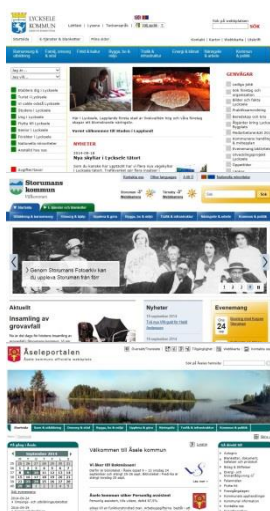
LYCKSELE KOMMUN

Storumans kommun

Genom Storumans Fotoarkiv kan du uppleva Storuman från för

Aktuellt

Insamling av grovavfall

Nyheter

Evenemang

24

Åseleportalen

Välkommen till Åsele kommun

Vi läser till kulturåret

Åsele kommun söker Personlig assistent